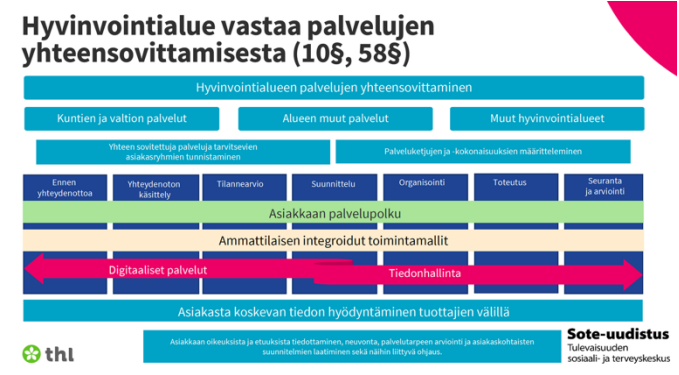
Hyvinvointialue vastaa palvelujen yhteensovittamisesta (10§, 58§)

Hyvinvointialueen palvelujen yhteensovittaminen

Kuntien ja valtion palvelut

Alueen muut palvelut

Muut hyvinvointialueet

Yhteen sovitettuja palveluja tarvitsevien asiakasryhmien tunnistaminen

Palveluketjujen ja -kokonaisuuksien määritteleminen

Ennen yhteydenottoa

Yhteydenoton käsittely

Tilannearvio

Suunnittelu

Organisointi

Toteutus

Seuranta ja arviointi

Asiakkaan palvelupolku

Ammattilaisen integroidut toimintamallit

Digitaaliset palvelut

Tiedonhallinta

Asiakasta koskevan tiedon hyödyntäminen tuottajien välillä

Asiakkaan oikeuksista ja etuuksista tiedottaminen, neuvonta, palvelutarpeen arviointi ja asiakaskohtaisten suunnitelmien laatiminen sekä näihin liittyvä ohjaus.

thl

Sote-uudistus
Tulevaisuuden sosiaali- ja terveyskeskus